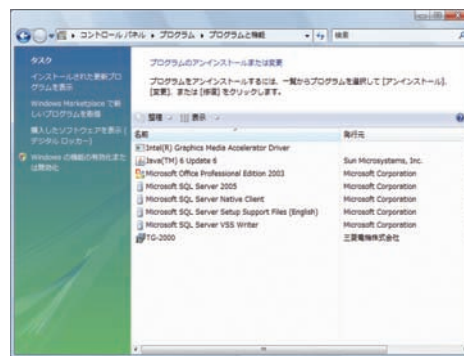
コントロール パネル ▸ プログラム ▸ プログラムと機能

検索

タスク

インストールされた更新プログラムを表示

Windows Marketplace で新しいプログラムを取得

購入したソフトウェアを表示 (デジタル ロッカー)

Windows の機能の有効化または無効化

プログラムのアンインストールまたは変更

プログラムをアンインストールするには、一覧からプログラムを選択して [アンインストール]、[変更]、または [修復] をクリックします。

整理 表示

| 名前 | 発行元 |
|---|---|
| Intel(R) Graphics Media Accelerator Driver | |
| Java(TM) 6 Update 6 | Sun Microsystems, Inc. |
| Microsoft Office Professional Edition 2003 | Microsoft Corporation |
| Microsoft SQL Server 2005 | Microsoft Corporation |
| Microsoft SQL Server Native Client | Microsoft Corporation |
| Microsoft SQL Server Setup Support Files (English) | Microsoft Corporation |
| Microsoft SQL Server VSS Writer | Microsoft Corporation |
| TG-2000 | 三菱電機株式会社 |